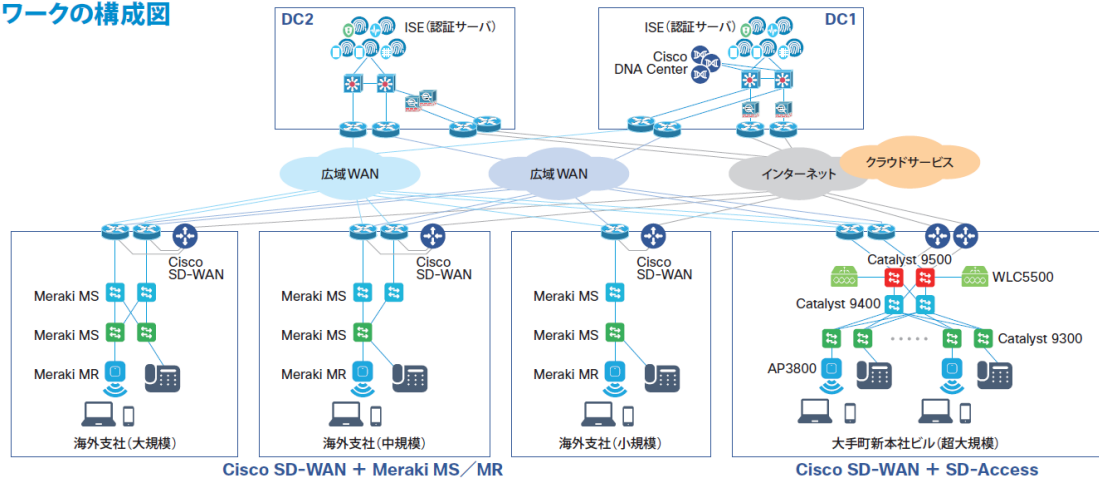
ワークの構成図

DC2
ISE（認証サーバ）

DC1
ISE（認証サーバ）
Cisco DNA Center

広域WAN
広域WAN
インターネット
クラウドサービス

Cisco SD-WAN
Meraki MS
Meraki MS
Meraki MR
海外支社（大規模）

Cisco SD-WAN
Meraki MS
Meraki MS
Meraki MR
海外支社（中規模）

Cisco SD-WAN
Meraki MS
Meraki MS
Meraki MR
海外支社（小規模）

Catalyst 9500
WLC5500
Catalyst 9400
Catalyst 9300
AP3800
大手町新本社ビル（超大規模）

Cisco SD-WAN ＋ Meraki MS／MR
Cisco SD-WAN ＋ SD-Access